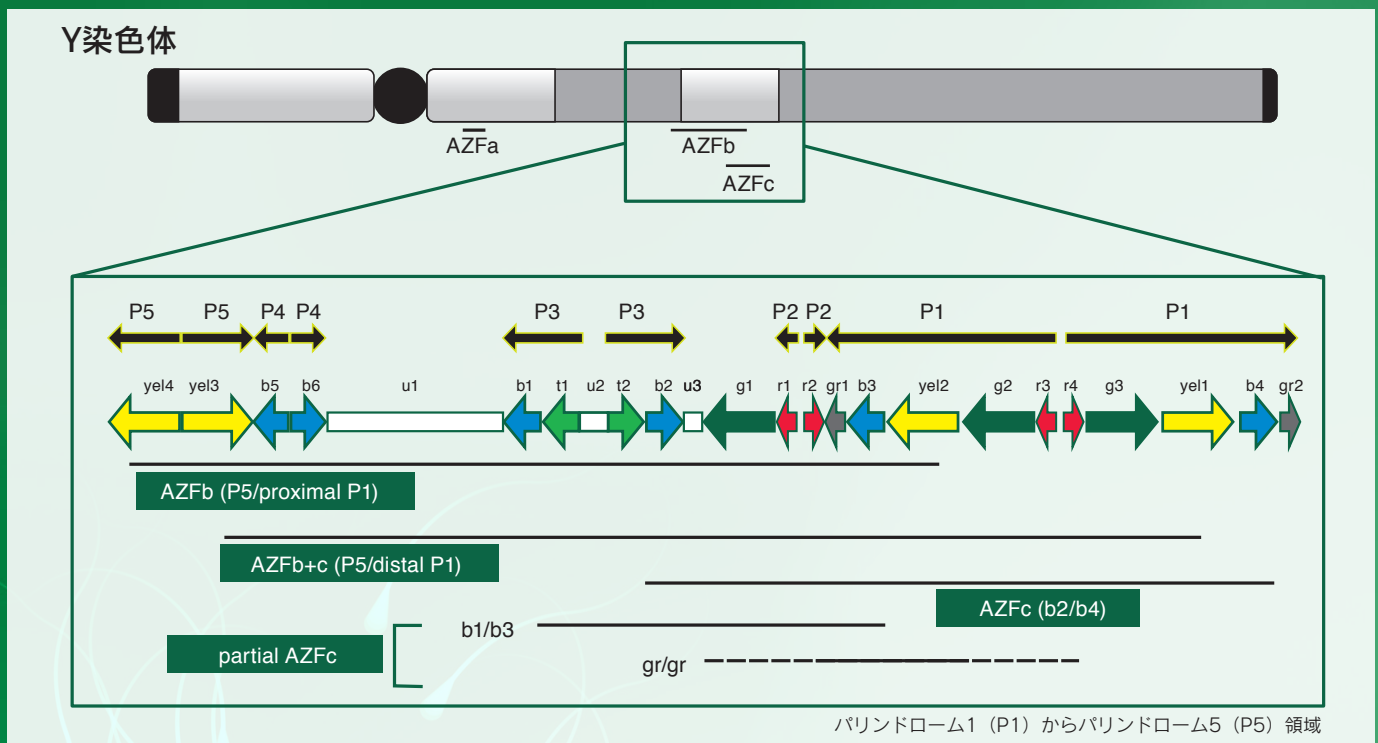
Y染色体

AZFa
AZFb
AZFc

P5 P5 P4 P4
P3 P3
P2 P2 P1 P1

yel4 yel3 b5 b6 u1 b1 t1 u2 t2 b2 u3 g1 r1 r2 gr1 b3 yel2 g2 r3 r4 g3 yel1 b4 gr2

AZFb (P5/proximal P1)

AZFb+c (P5/distal P1)

AZFc (b2/b4)

partial AZFc

b1/b3

gr/gr

パリンドローム1（P1）からパリンドローム5（P5）領域